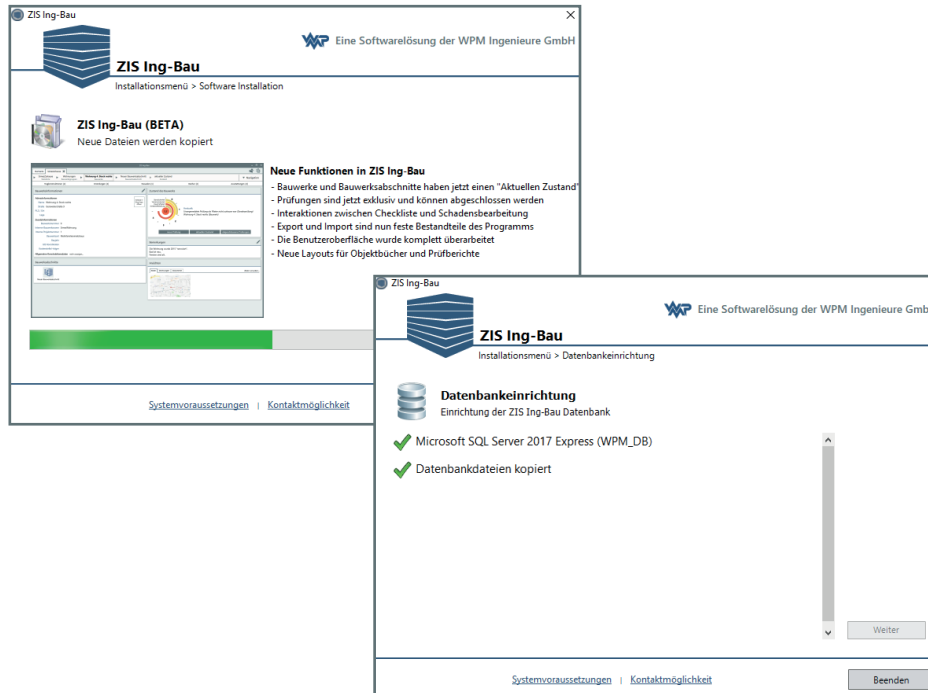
ZIS Ing-Bau

Eine Softwarelösung der WPM Ingenieure GmbH

ZIS Ing-Bau

Installationsmenü > Software Installation

ZIS Ing-Bau (BETA)

Neue Dateien werden kopiert

Neue Funktionen in ZIS Ing-Bau

- Bauwerke und Bauwerksabschnitte haben jetzt einen "Aktuellen Zustand"
- Prüfungen sind jetzt exklusiv und können abgeschlossen werden
- Interaktionen zwischen Checkliste und Schadensbearbeitung
- Export und Import sind nun feste Bestandteile des Programms
- Die Benutzeroberfläche wurde komplett überarbeitet
- Neue Layouts für Objektbücher und Prüfberichte

Systemvoraussetzungen | Kontaktmöglichkeit

ZIS Ing-Bau

Eine Softwarelösung der WPM Ingenieure Gmb

ZIS Ing-Bau

Installationsmenü > Datenbankeinrichtung

Datenbankeinrichtung

Einrichtung der ZIS Ing-Bau Datenbank

Microsoft SQL Server 2017 Express (WPM_DB)

Datenbankdateien kopiert

Weiter

Systemvoraussetzungen | Kontaktmöglichkeit

Beenden